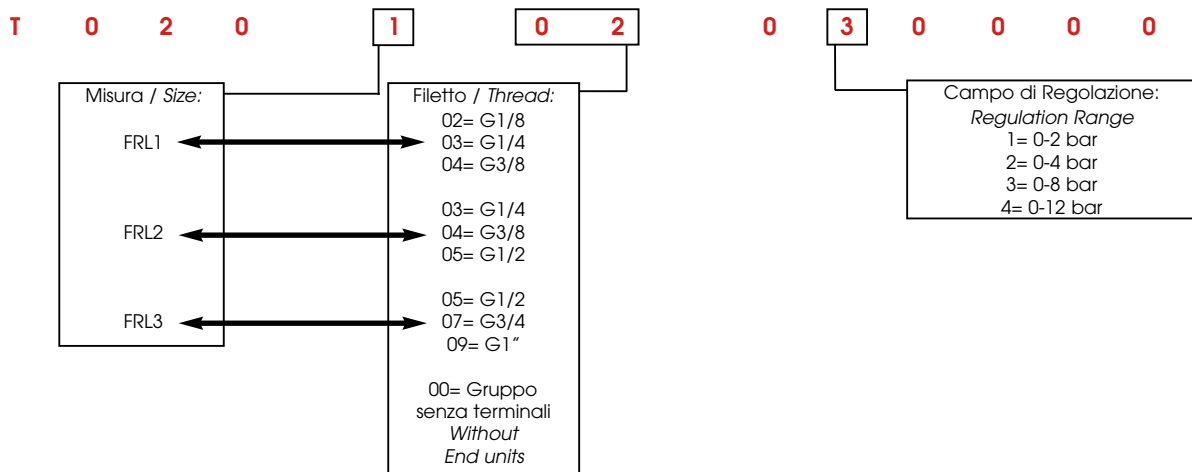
T 0 2 0 1 0 2 0 3 0 0 0 0

Misura / *Size:*

FRL1

FRL2

FRL3

Filetto / *Thread:*
02= G1/8
03= G1/4
04= G3/8

03= G1/4
04= G3/8
05= G1/2

05= G1/2
07= G3/4
09= G1"

00= Gruppo senza terminali
*Without End units*

Campo di Regolazione:
*Regulation Range*
1= 0-2 bar
2= 0-4 bar
3= 0-8 bar
4= 0-12 bar